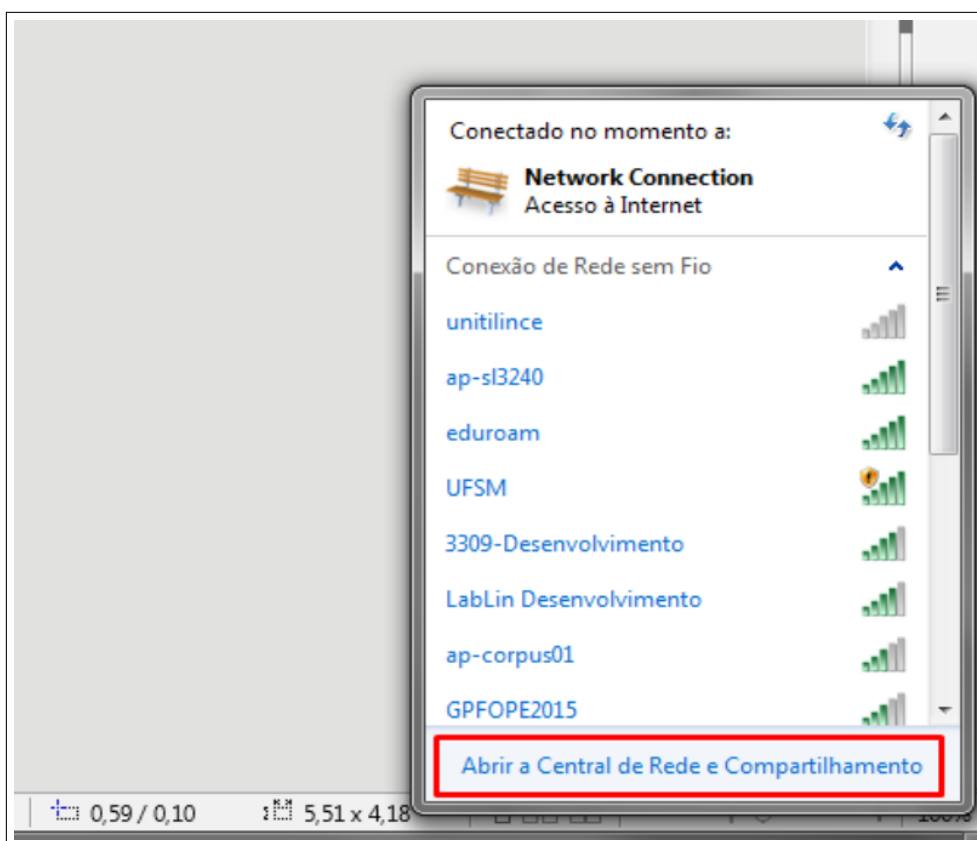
Conectado no momento a:

Network Connection
Acesso à Internet

Conexão de Rede sem Fio

unitilince

ap-sl3240

eduroam

UFSM

3309-Desenvolvimento

LabLin Desenvolvimento

ap-corpus01

GPFOPE2015

Abrir a Central de Rede e Compartilhamento

0,59 / 0,10   5,51 x 4,18